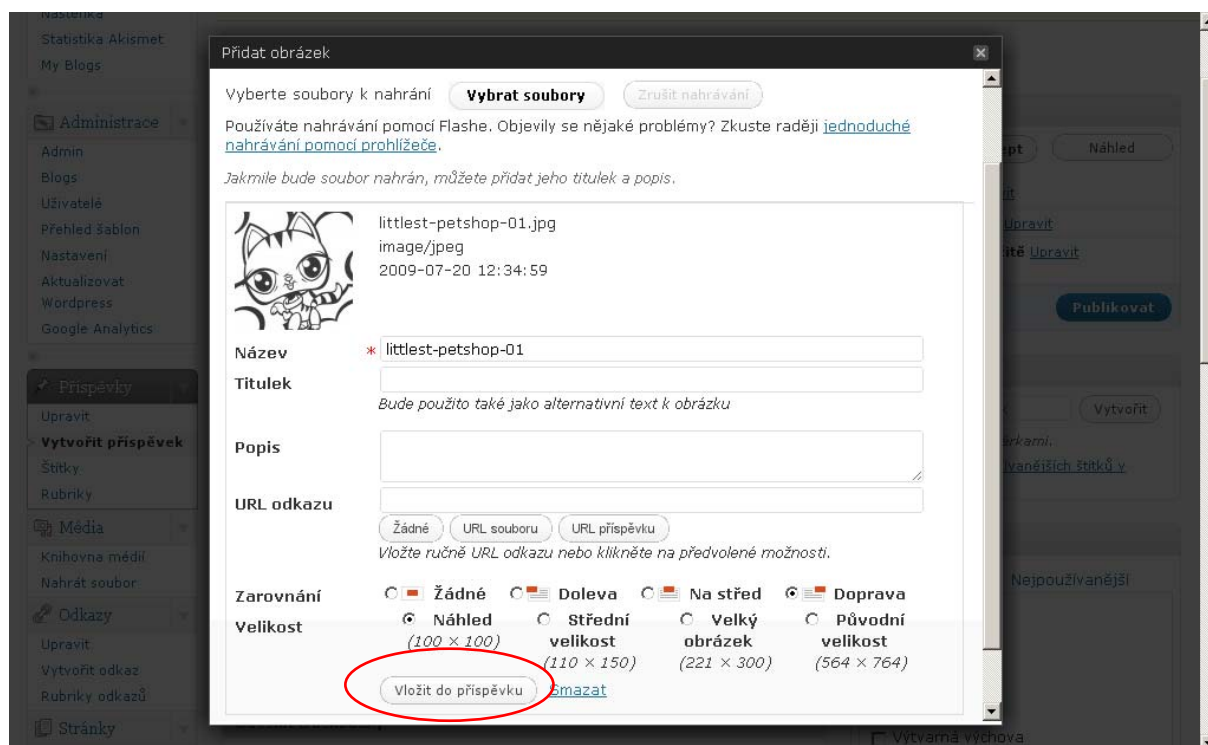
Nástěnka
Statistika Akismet
My Blogs

Administrace
Admin
Blogs
Uživatelé
Přehled šablon
Nastavení
Aktualizovat Wordpress
Google Analytics

Příspěvky
Upravit
Vytvořit příspěvek
Štítky
Rubriky

Média
Knihovna médií
Nahrát soubor

Odkazy
Upravit
Vytvořit odkaz
Rubriky odkazů

Stránky

Přidat obrázek

Vyberte soubory k nahrání Vybrat soubory Zrušit nahrávání

Používáte nahrávání pomocí Flashe. Objevily se nějaké problémy? Zkuste raději jednoduché nahrávání pomocí prohlížeče.

Jakmile bude soubor nahrán, můžete přidat jeho titulek a popis.

littlest-petshop-01.jpg
image/jpeg
2009-07-20 12:34:59

Název * littlest-petshop-01
Titulek
Bude použito také jako alternativní text k obrázku
Popis
URL odkazu
Žádné URL souboru URL příspěvku
Vložte ručně URL odkazu nebo klikněte na předvolené možnosti.
Zarovnání Žádné Doleva Na střed Doprava
Velikost Náhled (100 × 100) Střední velikost (110 × 150) Velký obrázek (221 × 300) Původní velikost (564 × 764)
Vložit do příspěvku Smazat

pt Náhled
t
Upravit
itě Upravit
Publikovat
Vytvořit
árkami.
vanějších štítků v
Nejpoužívanější
Výtvarná výchova